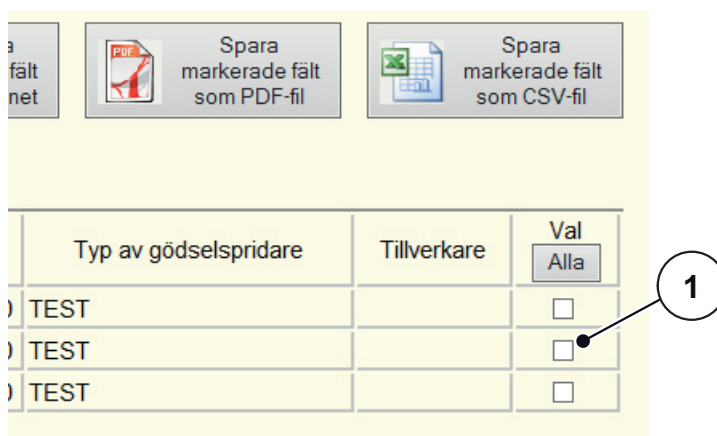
a
fält
net

PDF
Spara markerade fält som PDF-fil

Spara markerade fält som CSV-fil

| | Typ av gödselspridare | Tillverkare | Val Alla |
|---|---|---|---|
| ) | TEST | | ☐ |
| ) | TEST | | ☐ |
| ) | TEST | | ☐ |

1